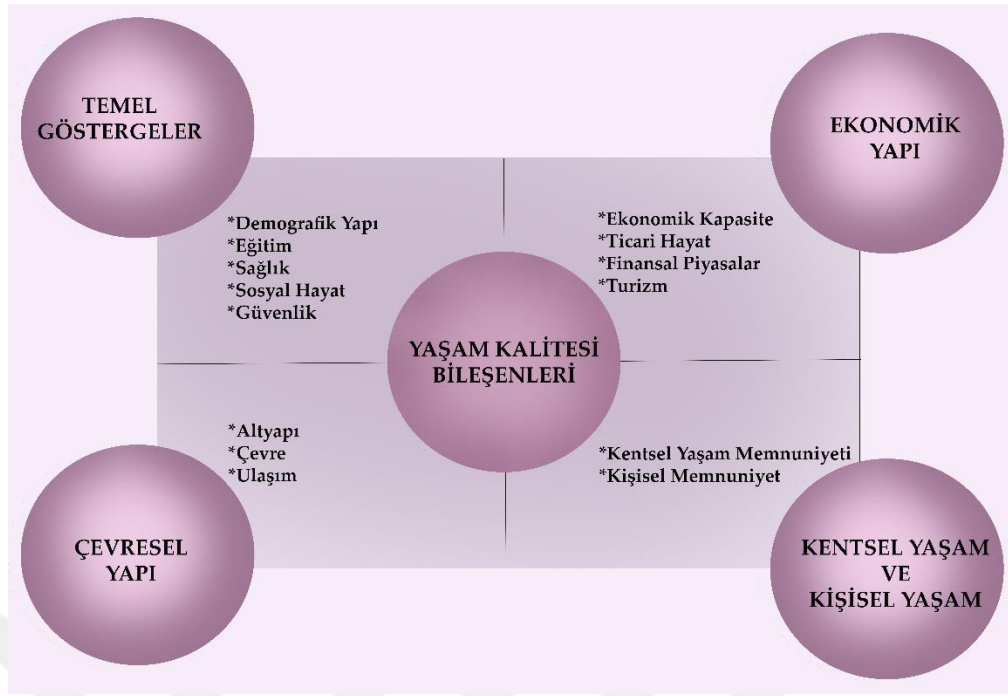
TEMEL GÖSTERGELER

EKONOMİK YAPI

*Demografik Yapı
*Eğitim
*Sağlık
*Sosyal Hayat
*Güvenlik

*Ekonomik Kapasite
*Ticari Hayat
*Finansal Piyasalar
*Turizm

YAŞAM KALİTESİ BİLEŞENLERİ

*Altyapı
*Çevre
*Ulaşım

*Kentsel Yaşam Memnuniyeti
*Kişisel Memnuniyet

ÇEVRESEL YAPI

KENTSEL YAŞAM VE KİŞİSEL YAŞAM